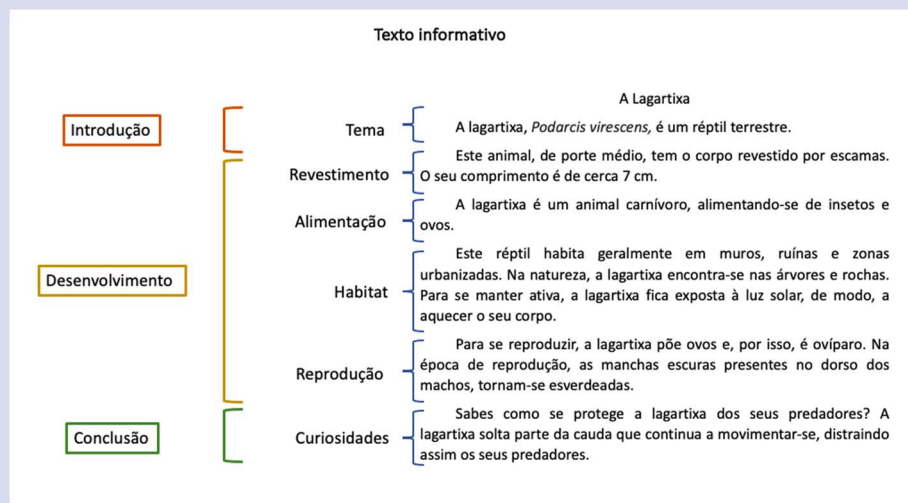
Texto informativo

Introdução

Desenvolvimento

Conclusão

Tema

Revestimento

Alimentação

Habitat

Reprodução

Curiosidades

A Lagartixa

A lagartixa, *Podarcis virescens*, é um réptil terrestre.

Este animal, de porte médio, tem o corpo revestido por escamas. O seu comprimento é de cerca 7 cm.

A lagartixa é um animal carnívoro, alimentando-se de insetos e ovos.

Este réptil habita geralmente em muros, ruínas e zonas urbanizadas. Na natureza, a lagartixa encontra-se nas árvores e rochas. Para se manter ativa, a lagartixa fica exposta à luz solar, de modo, a aquecer o seu corpo.

Para se reproduzir, a lagartixa põe ovos e, por isso, é ovíparo. Na época de reprodução, as manchas escuras presentes no dorso dos machos, tornam-se esverdeadas.

Sabes como se protege a lagartixa dos seus predadores? A lagartixa solta parte da cauda que continua a movimentar-se, distraindo assim os seus predadores.